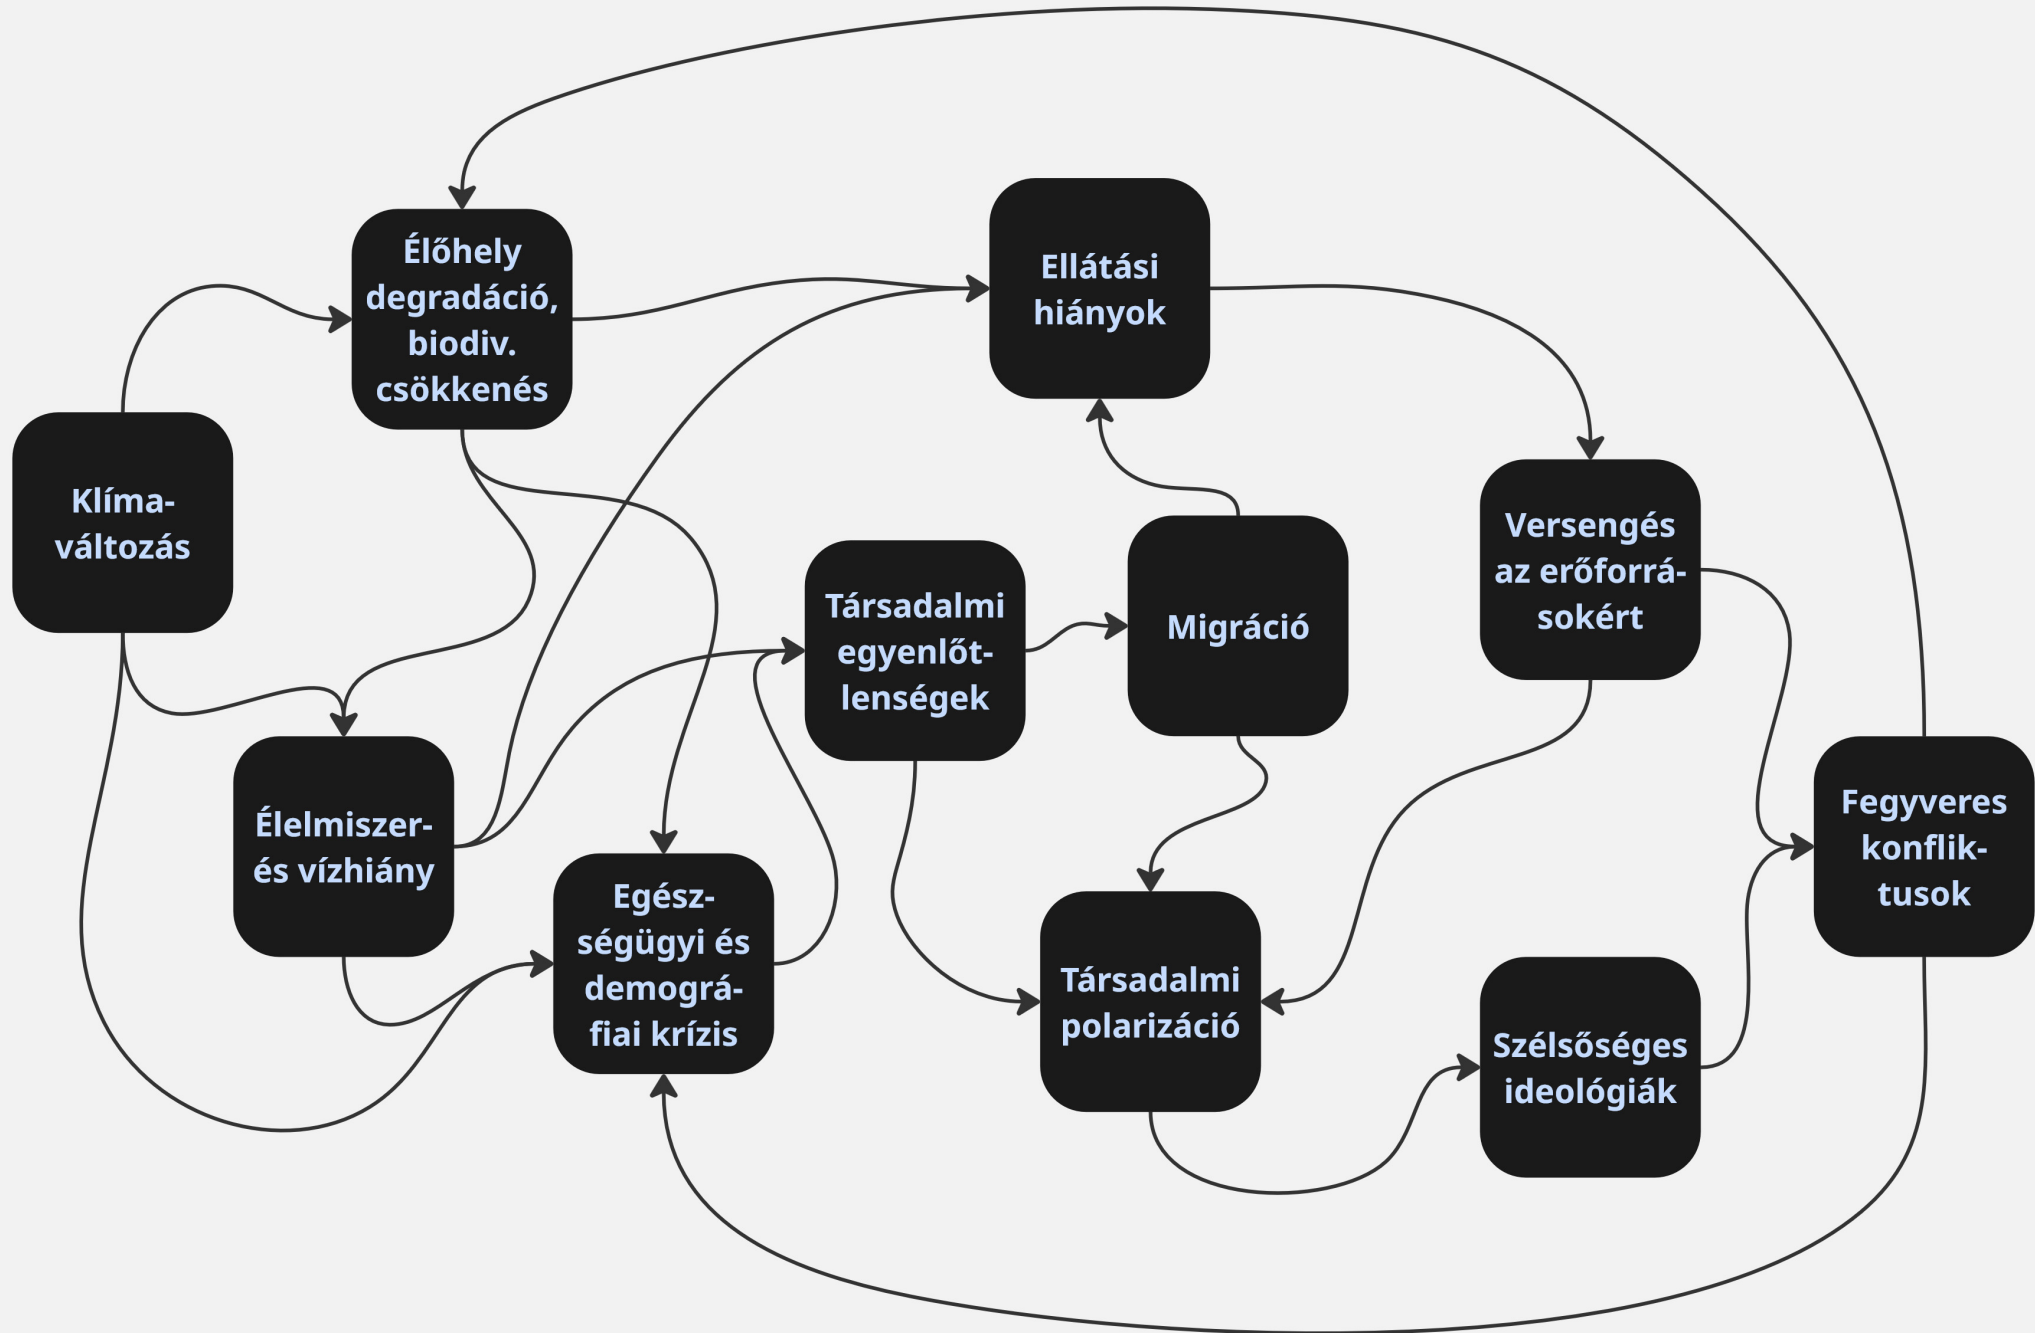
Élőhely degradáció, biodiv. csökkenés

Ellátási hiányok

Klíma-változás

Versengés az erőforrá-sokért

Társadalmi egyenlőt-lenségek

Migráció

Élelmiszer- és vízhiány

Egész-ségügyi és demográ-fiai krízis

Fegyveres konflik-tusok

Társadalmi polarizáció

Szélsőséges ideológiák